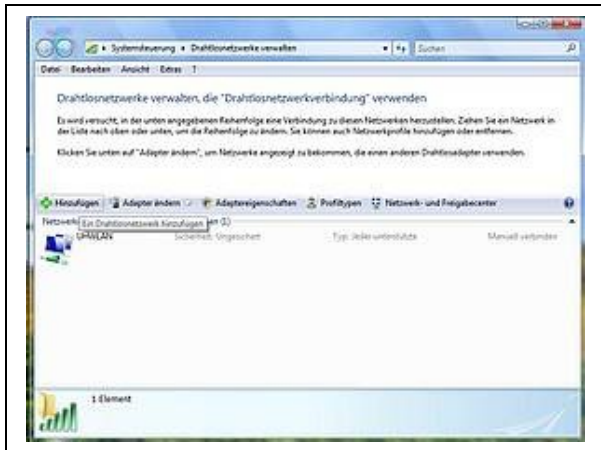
« Systemsteuerung » Drahtlosnetzwerke verwalten

Suchen

Datei Bearbeiten Ansicht Extras ?

Drahtlosnetzwerke verwalten, die "Drahtlosnetzwerkverbindung" verwenden

Es wird versucht, in der unten angegebenen Reihenfolge eine Verbindung zu diesen Netzwerken herzustellen. Ziehen Sie ein Netzwerk in der Liste nach oben oder unten, um die Reihenfolge zu ändern. Sie können auch Netzwerkprofile hinzufügen oder entfernen.

Klicken Sie unten auf "Adapter ändern", um Netzwerke angezeigt zu bekommen, die einen anderen Drahtlosadapter verwenden.

Hinzufügen Adapter ändern Adaptereigenschaften Profiltypen Netzwerk- und Freigabecenter

Netzwerk Ein Drahtlosnetzwerk hinzufügen en (1)

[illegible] Sicherheit: Ungesichert Typ: Jeder unterstützte Manuell verbinden

1 Element